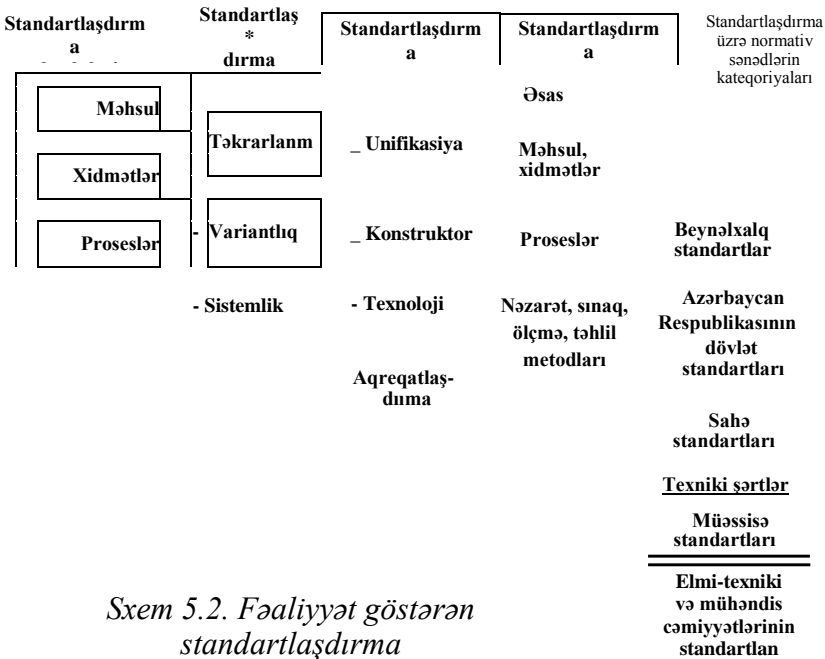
Standartlaşdırma

Standartlaş*dırma

Standartlaşdırma

Standartlaşdırma

Standartlaşdırma üzrə normativ sənədlərin kateqoriyaları

Məhsul

Xidmətlər

Proseslər

Təkrarlanm

- Variantlıq

- Sistemlik

_ Unifikasiya

_ Konstruktor

- Texnoloji

Aqreqatlaşdıma

Əsas

Məhsul, xidmətlər

Proseslər

Nəzarət, sınaq, ölçmə, təhlil metodları

Beynəlxalq standartlar

Azərbaycan Respublikasının dövlət standartları

Sahə standartları

Texniki şərtlər

Müəssisə standartları

Elmi-texniki və mühəndis cəmiyyətlərinin standartlan

Sxem 5.2. Fəaliyyət göstərən standartlaşdırma